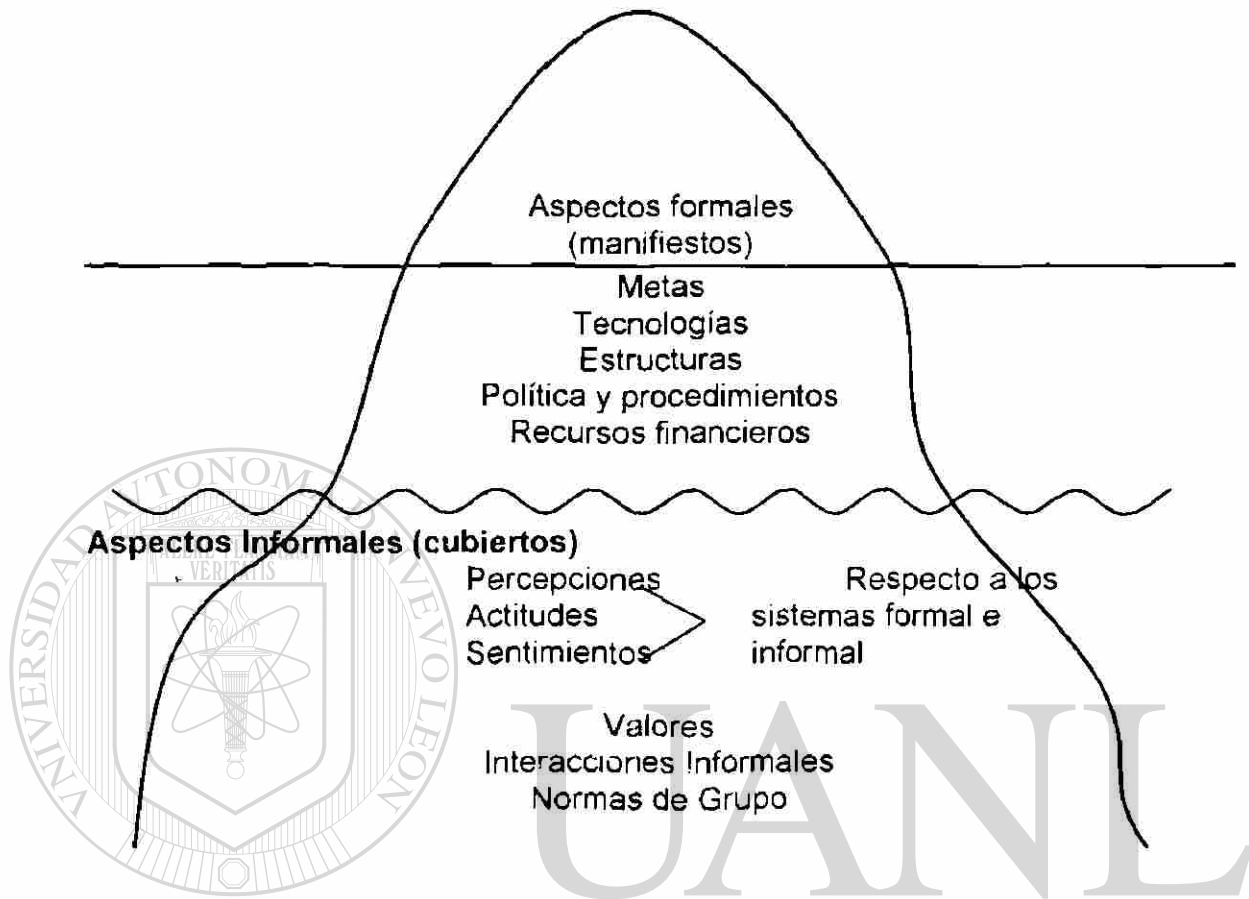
Aspectos formales
(manifiestos)

Metas
Tecnologías
Estructuras
Política y procedimientos
Recursos financieros

Aspectos Informales (cubiertos)

Percepciones
Actitudes
Sentimientos

Respecto a los sistemas formal e informal

Valores
Interacciones Informales
Normas de Grupo

UNIVERSIDAD AUTÓNOMA DE NUEVO LEÓN
VERITATIS

UANL